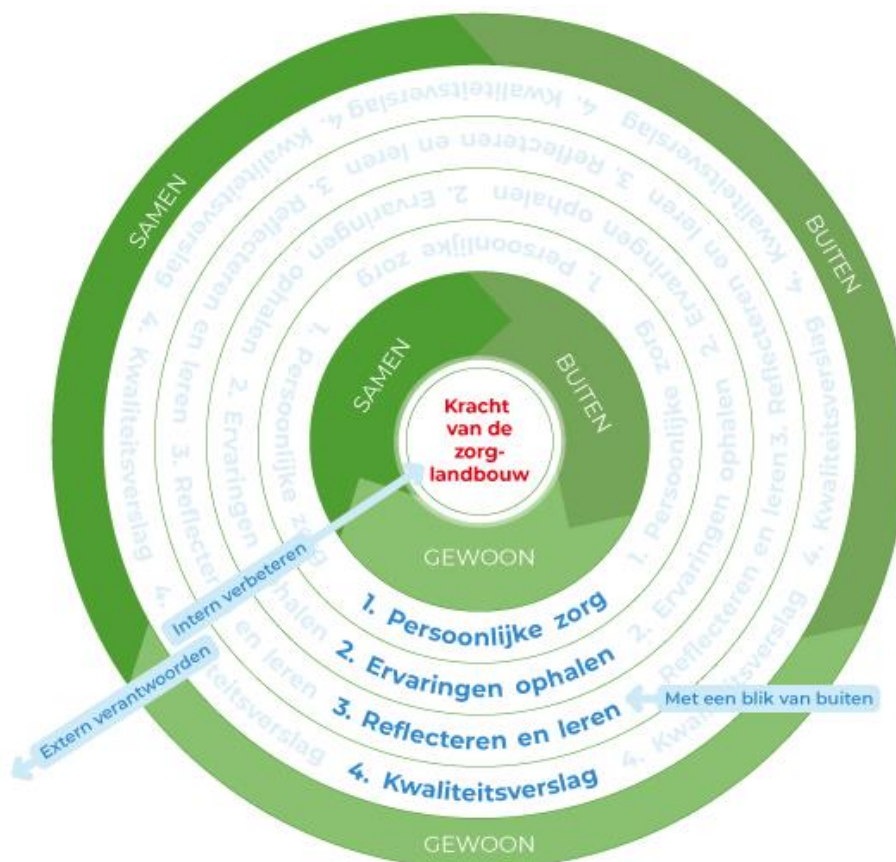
SAMEN

BUITEN

GEWOON

SAMEN

BUITEN

GEWOON

Kracht van de zorg-landbouw

1. Persoonlijke zorg
2. Ervaringen ophalen
3. Reflecteren en leren
4. Kwaliteitsverslag

1. Persoonlijke zorg 2. Ervaringen ophalen 3. Reflecteren en leren 4. Kwaliteitsverslag

1. Persoonlijke zorg 2. Ervaringen ophalen 3. Reflecteren en leren 4. Kwaliteitsverslag

1. Persoonlijke zorg 2. Ervaringen ophalen 3. Reflecteren en leren 4. Kwaliteitsverslag

Intern verbeteren

Extern verantwoorden

Met een blik van buiten